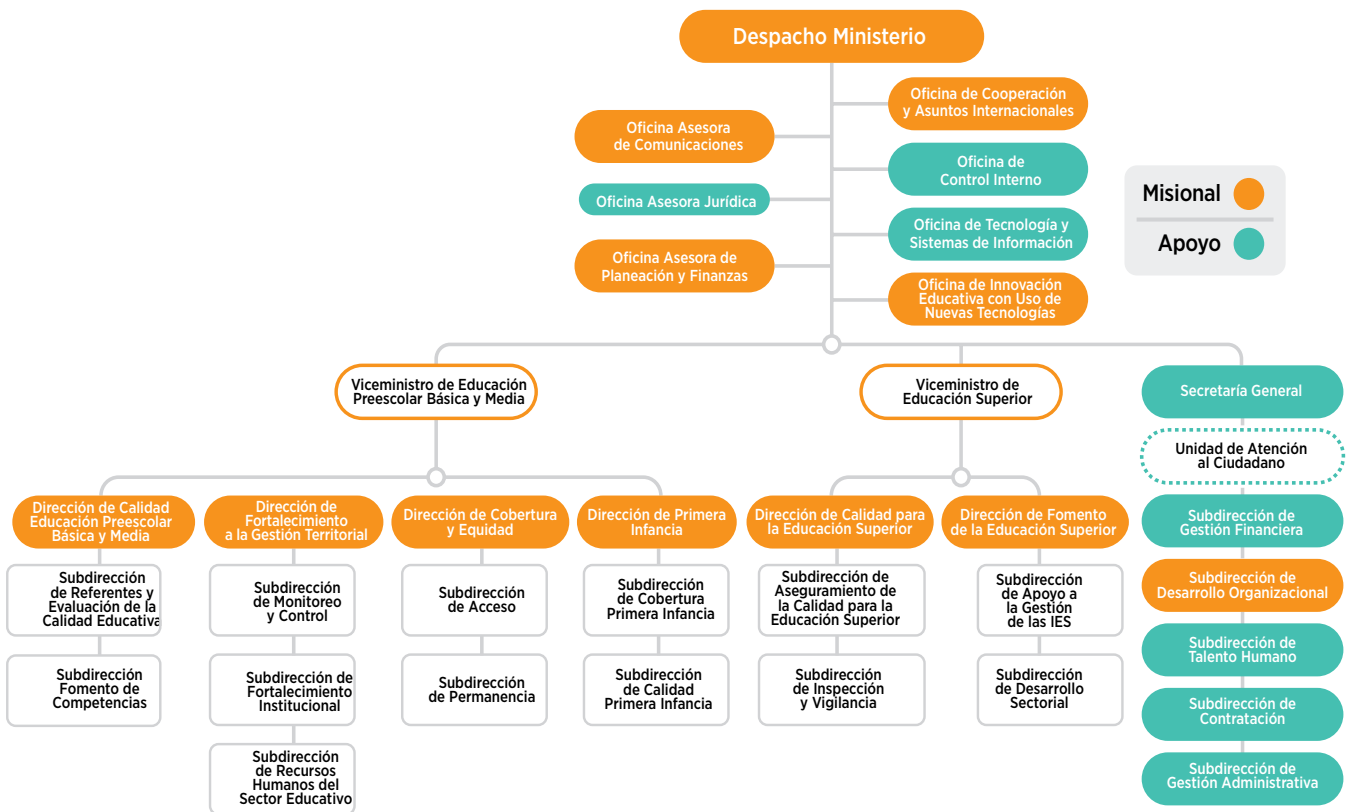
Despacho Ministerio

Oficina de Cooperación y Asuntos Internacionales

Oficina Asesora de Comunicaciones

Oficina de Control Interno

Oficina Asesora Jurídica

Oficina de Tecnología y Sistemas de Información

Oficina Asesora de Planeación y Finanzas

Oficina de Innovación Educativa con Uso de Nuevas Tecnologías

Misional

Apoyo

Viceministro de Educación Preescolar Básica y Media

Viceministro de Educación Superior

Secretaría General

Unidad de Atención al Ciudadano

Dirección de Calidad Educación Preescolar Básica y Media

Subdirección de Referentes y Evaluación de la Calidad Educativa

Subdirección Fomento de Competencias

Dirección de Fortalecimiento a la Gestión Territorial

Subdirección de Monitoreo y Control

Subdirección de Fortalecimiento Institucional

Subdirección de Recursos Humanos del Sector Educativo

Dirección de Cobertura y Equidad

Subdirección de Acceso

Subdirección de Permanencia

Dirección de Primera Infancia

Subdirección de Cobertura Primera Infancia

Subdirección de Calidad Primera Infancia

Dirección de Calidad para la Educación Superior

Subdirección de Aseguramiento de la Calidad para la Educación Superior

Subdirección de Inspección y Vigilancia

Dirección de Fomento de la Educación Superior

Subdirección de Apoyo a la Gestión de las IES

Subdirección de Desarrollo Sectorial

Subdirección de Gestión Financiera

Subdirección de Desarrollo Organizacional

Subdirección de Talento Humano

Subdirección de Contratación

Subdirección de Gestión Administrativa